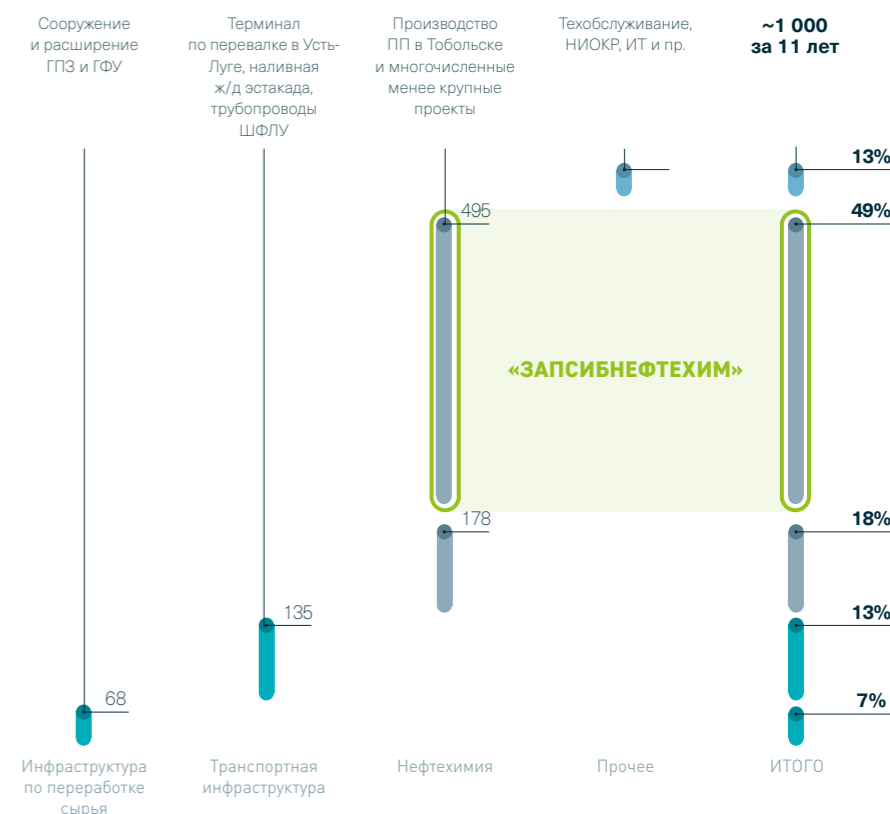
Сооружение и расширение ГПЗ и ГФУ

Терминал по перевалке в Усть-Луге, наливная ж/д эстакада, трубопроводы ШФЛУ

Производство ПП в Тобольске и многочисленные менее крупные проекты

Техобслуживание, НИОКР, ИТ и пр.

~1 000 за 11 лет

13%

495

49%

«ЗАПСИБНЕФТЕХИМ»

178

18%

135

13%

68

7%

Инфраструктура по переработке сырья

Транспортная инфраструктура

Нефтехимия

Прочее

ИТОГО